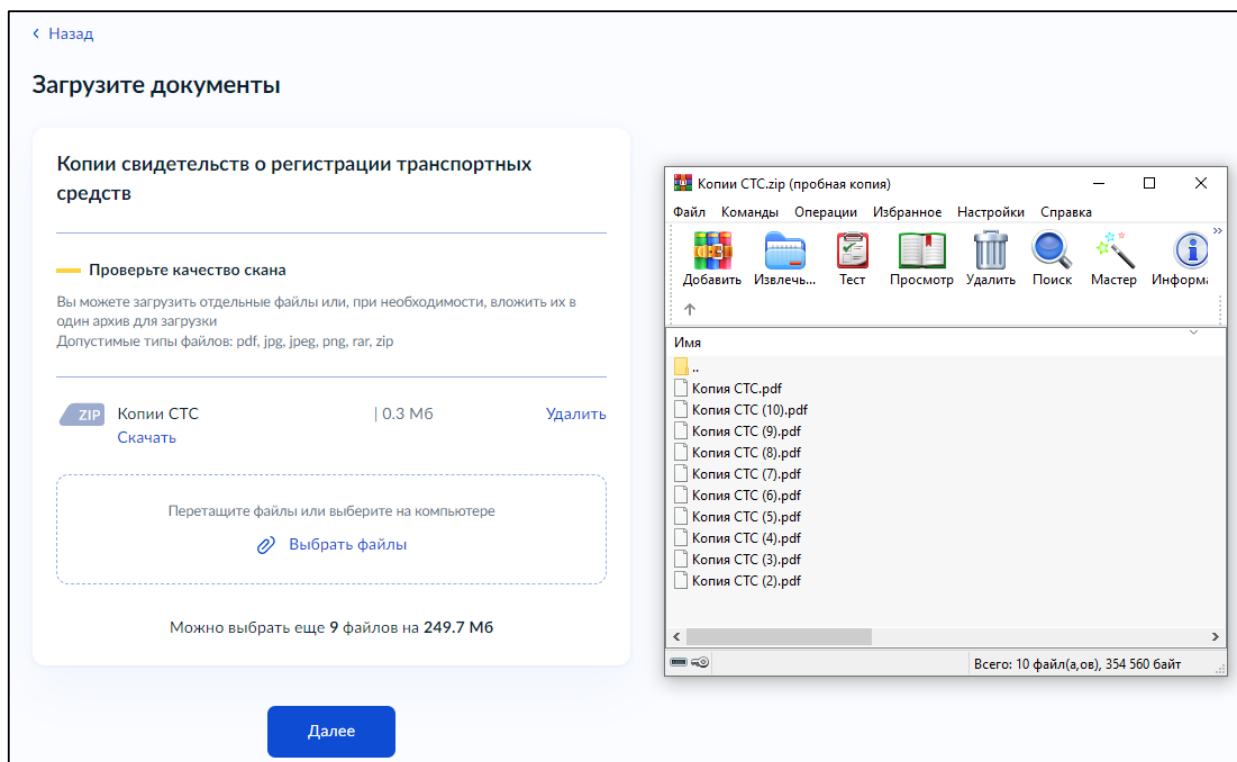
‹ Назад

Загрузите документы

Копии свидетельств о регистрации транспортных средств

Проверьте качество скана

Вы можете загрузить отдельные файлы или, при необходимости, вложить их в один архив для загрузки
Допустимые типы файлов: pdf, jpg, jpeg, png, rar, zip

ZIP Копии СТС | 0.3 Мб Удалить
Скачать

Перетащите файлы или выберите на компьютере
Выбрать файлы

Можно выбрать еще **9** файлов на **249.7 Мб**

Далее

Копии СТС.zip (пробная копия)
Файл Команды Операции Избранное Настройки Справка
Добавить Извлечь... Тест Просмотр Удалить Поиск Мастер Информа
Имя
..
Копия СТС.pdf
Копия СТС (10).pdf
Копия СТС (9).pdf
Копия СТС (8).pdf
Копия СТС (7).pdf
Копия СТС (6).pdf
Копия СТС (5).pdf
Копия СТС (4).pdf
Копия СТС (3).pdf
Копия СТС (2).pdf
Всего: 10 файл(а,ов), 354 560 байт